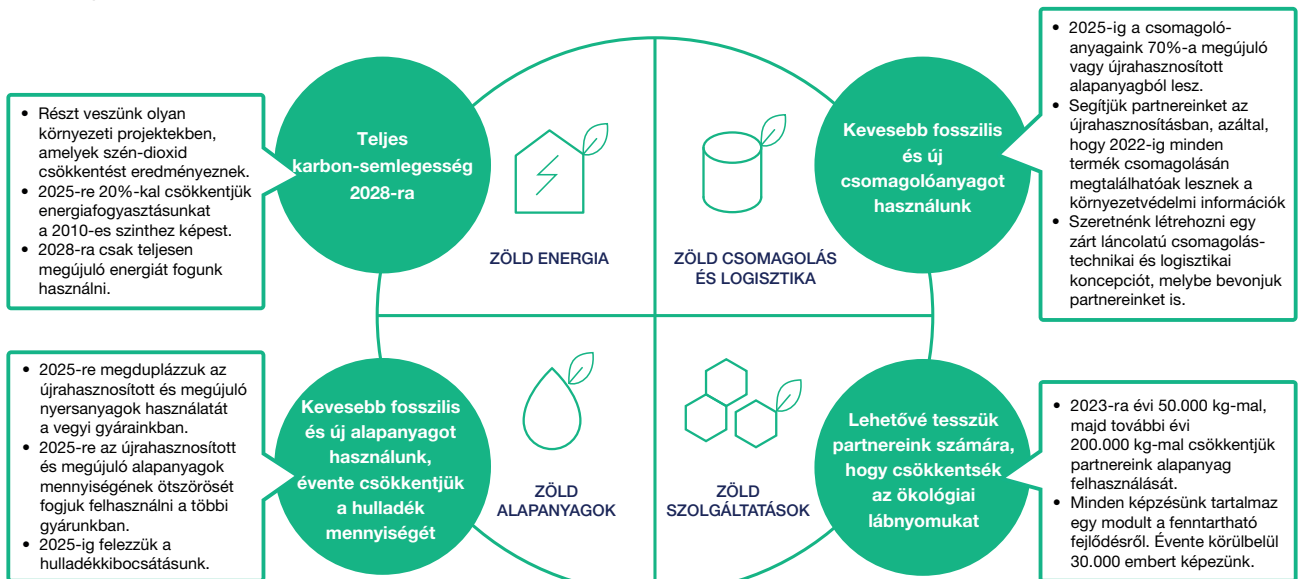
- Részt veszünk olyan környezeti projektekben, amelyek szén-dioxid csökkentést eredményeznek.
- 2025-re 20%-kal csökkentjük energiafogyasztásunkat a 2010-es szinthez képest.
- 2028-ra csak teljesen megújuló energiát fogunk használni.

Teljes karbon-semlegesség 2028-ra

ZÖLD ENERGIA

ZÖLD CSOMAGOLÁS ÉS LOGISZTIKA

Kevesebb fosszilis és új csomagolóanyagot használunk

- 2025-ig a csomagolóanyagaink 70%-a megújuló vagy újrahasznosított alapanyagból lesz.
- Segítjük partnereinket az újrahasznosításban, azáltal, hogy 2022-ig minden termék csomagolásán megtalálhatóak lesznek a környezetvédelmi információk
- Szeretnénk létrehozni egy zárt láncolatú csomagolástechnikai és logisztikai koncepciót, melybe bevonjuk partnereinket is.

- 2025-re megduplázzuk az újrahasznosított és megújuló nyersanyagok használatát a vegyi gyárainkban.
- 2025-re az újrahasznosított és megújuló alapanyagok mennyiségének ötszörösét fogjuk felhasználni a többi gyárunkban.
- 2025-ig felezzük a hulladékkibocsátásunk.

Kevesebb fosszilis és új alapanyagot használunk, évente csökkentjük a hulladék mennyiségét

ZÖLD ALAPANYAGOK

ZÖLD SZOLGÁLTATÁSOK

Lehetővé tesszük partnereink számára, hogy csökkentsék az ökológiai lábnyomukat

- 2023-ra évi 50.000 kg-mal, majd további évi 200.000 kg-mal csökkentjük partnereink alapanyag felhasználását.
- Minden képzésünk tartalmaz egy modult a fenntartható fejlődésről. Évente körülbelül 30.000 embert képezünk.